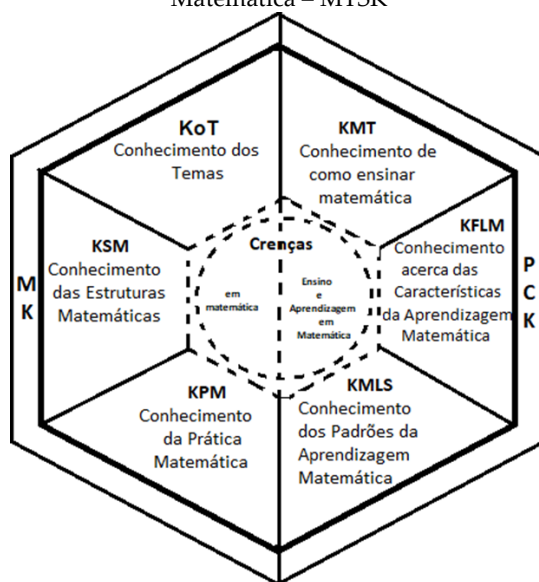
Matemática – MTSK

KoT
Conhecimento dos Temas

KMT
Conhecimento de como ensinar matemática

KSM
Conhecimento das Estruturas Matemáticas

Crenças

em matemática

Ensino e Aprendizagem em Matemática

KFLM
Conhecimento acerca das Características da Aprendizagem Matemática

M
K

P
C
K

KPM
Conhecimento da Prática Matemática

KMLS
Conhecimento dos Padrões da Aprendizagem Matemática